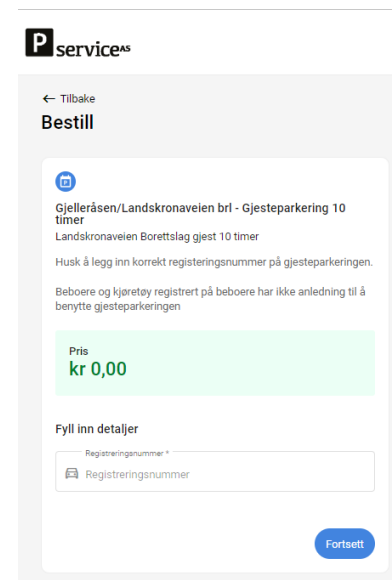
P serviceAS

← Tilbake

Bestill

Gjelleråsen/Landskronaveien brl - Gjesteparkering 10 timer

Landskronaveien Borettslag gjest 10 timer

Husk å legg inn korrekt registeringsnummer på gjesteparkeringen.

Beboere og kjøretøy registrert på beboere har ikke anledning til å benytte gjesteparkeringen

Pris

kr 0,00

Fyll inn detaljer

Registreringsnummer *

Registreringsnummer

Fortsett